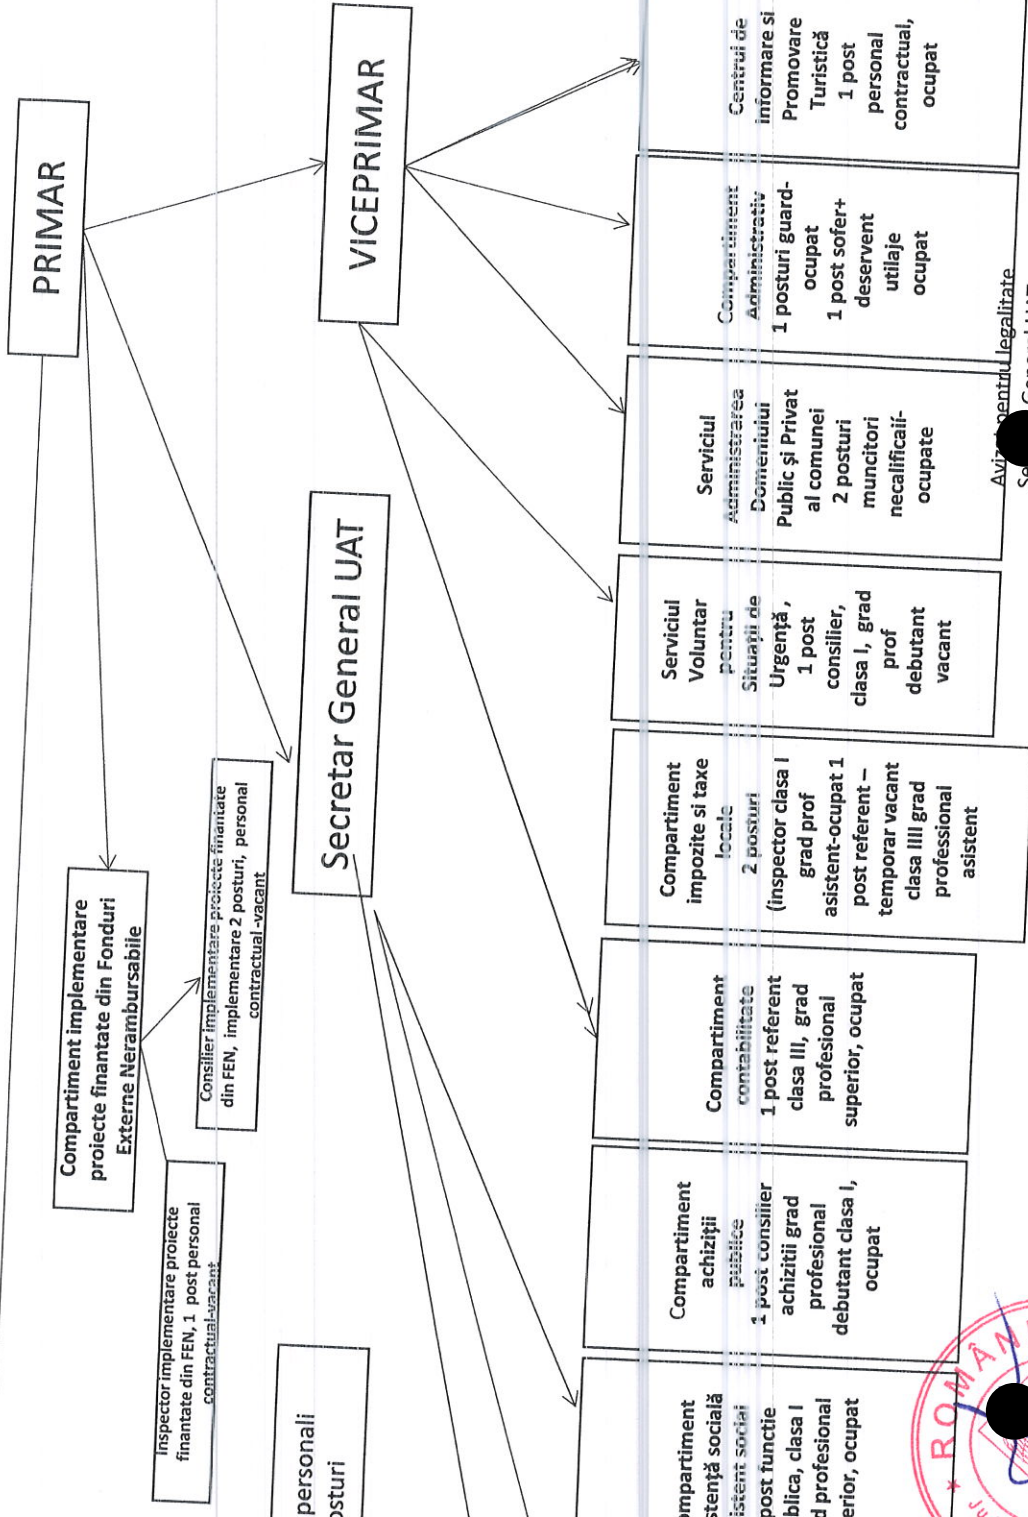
PRIMAR

VICEPRIMAR

Secretar General UAT

Compartiment implementare proiecte finantate din Fonduri Externe Nerambursabile

Consilier implementare proiecte finantate din FEN, implementare 2 posturi, personal contractual -vacant

Inspector implementare proiecte finantate din FEN, 1 post personal contractual-vacant

personali
osturi

ompartiment
stenţă socială
istent social
post functie
blica, clasa I
d profesional
erior, ocupat

Compartiment achiziţii publice
1 post consilier achiziţii grad profesional debutant clasa I, ocupat

Compartiment contabilitate
1 post referent clasa III, grad profesional superior, ocupat

Compartiment impozite si taxe locale
2 posturi
(inspector clasa I grad prof asistent-ocupat 1 post referent – temporar vacant clasa III grad professional asistent

Serviciul Voluntar pentru Situaţii de Urgenţă, 1 post consilier, clasa I, grad prof debutant vacant

Serviciul Administrarea Domeniului Public şi Privat al comunei 2 posturi muncitori necalificaţi- ocupate

Compartiment Administrativ
1 posturi guard- ocupat
1 post sofer+ deservent utilaje ocupat

Centrul de informare si Promovare Turistică
1 post personal contractual, ocupat

Avizat pentru legalitate
Se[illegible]
General UAT

ROMÂN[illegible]